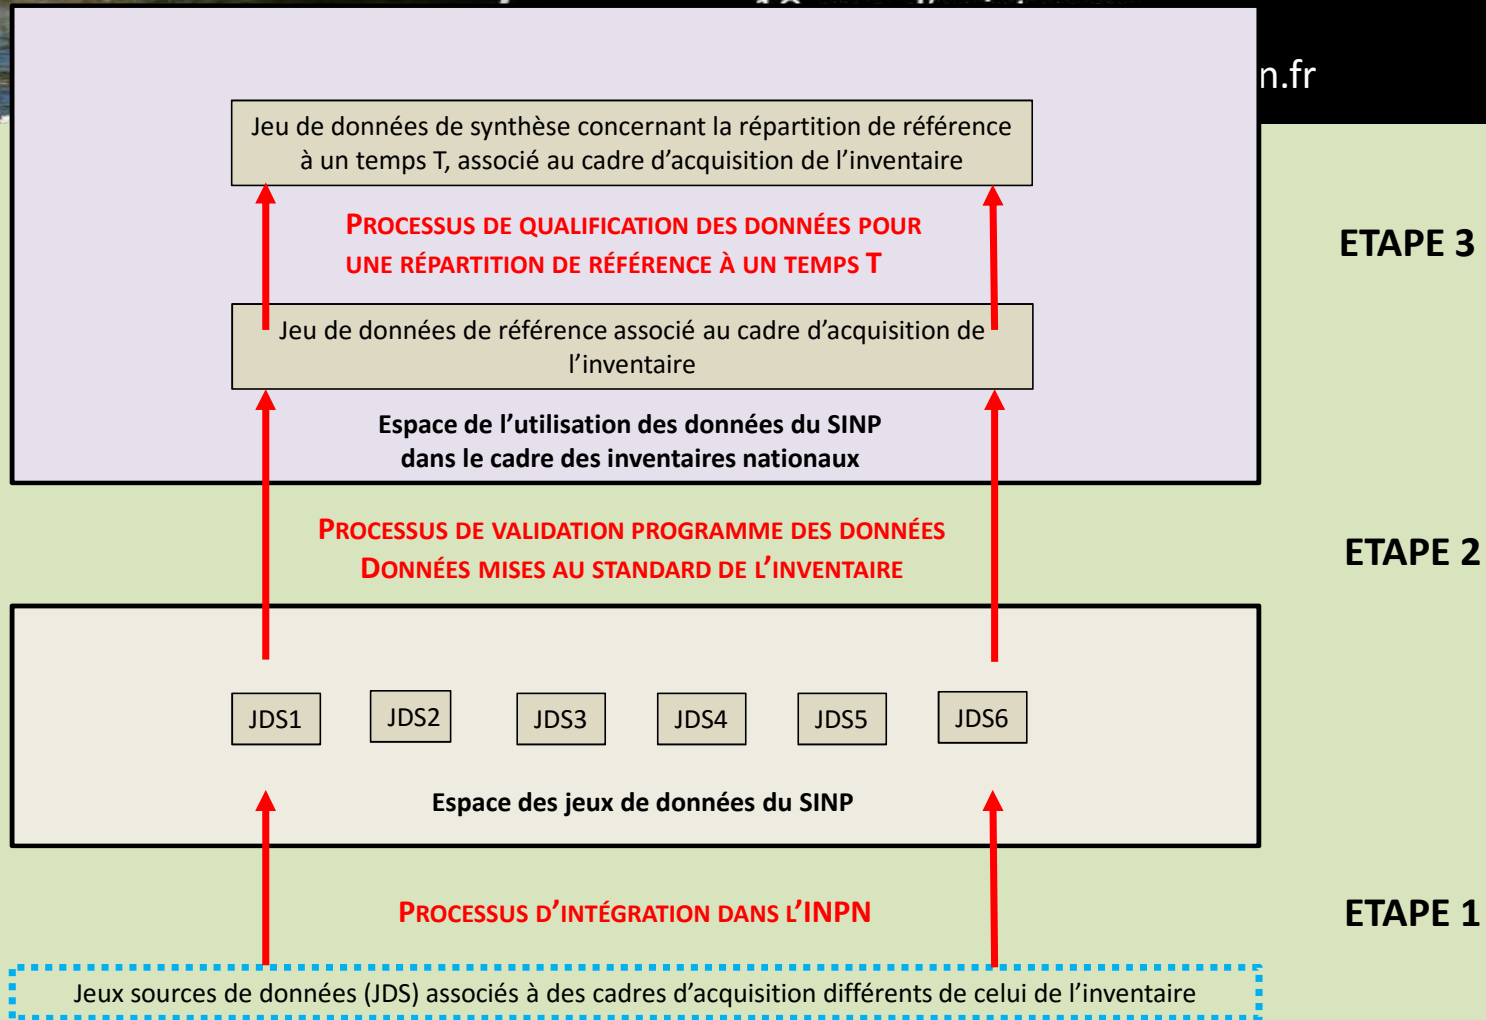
n.fr

Jeu de données de synthèse concernant la répartition de référence à un temps T, associé au cadre d'acquisition de l'inventaire

PROCESSUS DE QUALIFICATION DES DONNÉES POUR UNE RÉPARTITION DE RÉFÉRENCE À UN TEMPS T

ETAPE 3

Jeu de données de référence associé au cadre d'acquisition de l'inventaire

Espace de l'utilisation des données du SINP dans le cadre des inventaires nationaux

PROCESSUS DE VALIDATION PROGRAMME DES DONNÉES
DONNÉES MISES AU STANDARD DE L'INVENTAIRE

ETAPE 2

JDS1 JDS2 JDS3 JDS4 JDS5 JDS6

Espace des jeux de données du SINP

PROCESSUS D'INTÉGRATION DANS L'INPN

ETAPE 1

Jeux sources de données (JDS) associés à des cadres d'acquisition différents de celui de l'inventaire